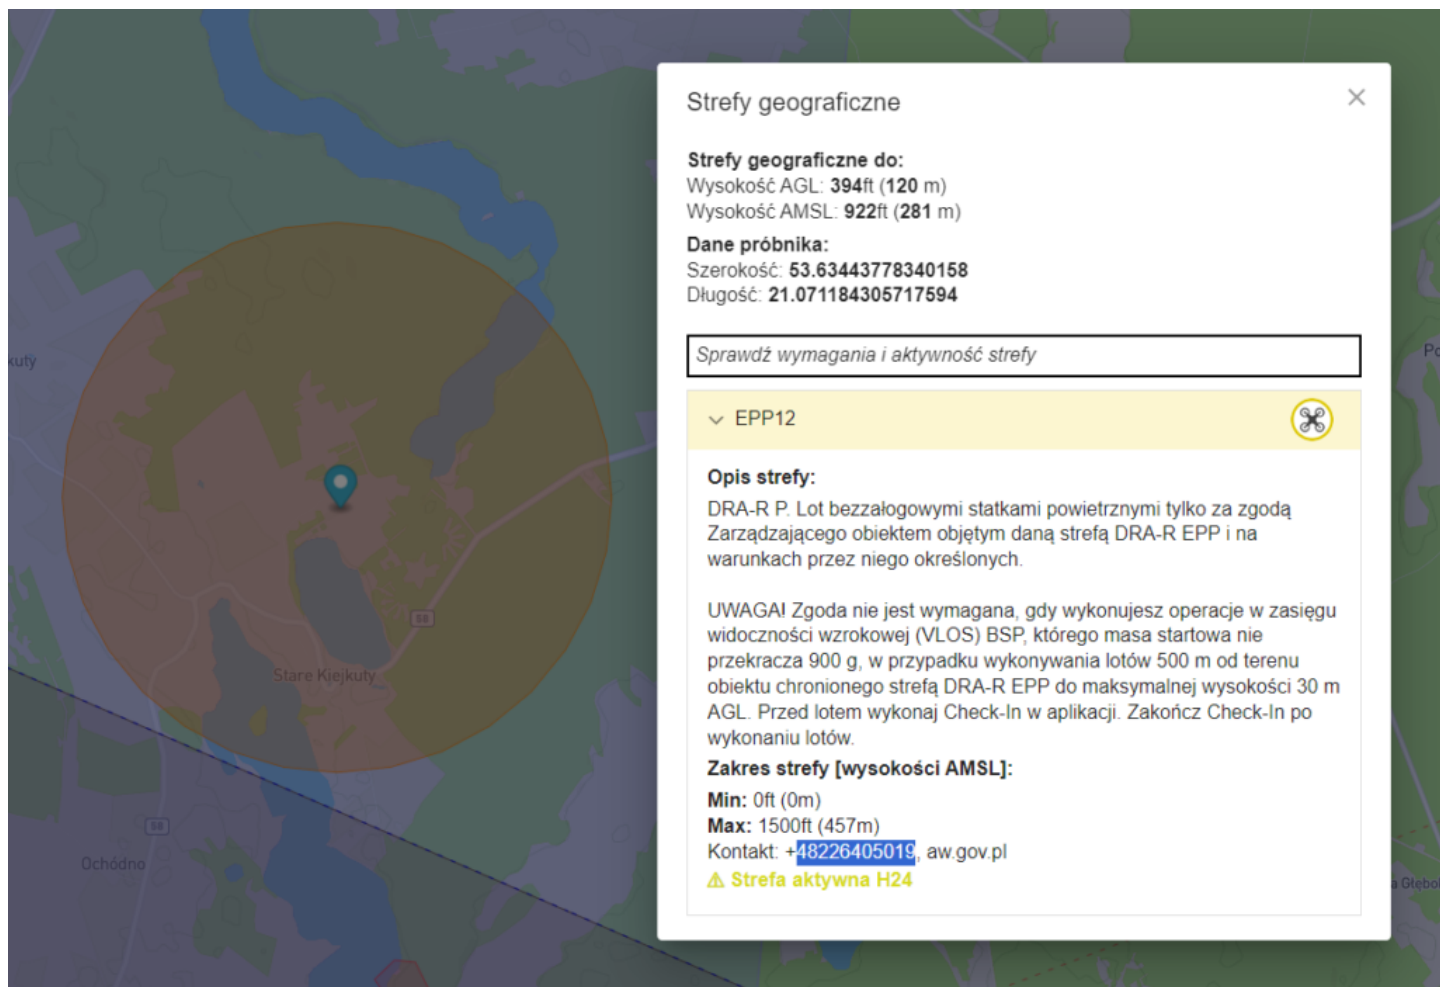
kuty

Stare Kiejkuty

58

58

Ochódno

Po

Głębo

Strefy geograficzne

×

Strefy geograficzne do:
Wysokość AGL: 394ft (120 m)
Wysokość AMSL: 922ft (281 m)

Dane próbnika:
Szerokość: 53.63443778340158
Długość: 21.071184305717594

Sprawdź wymagania i aktywność strefy

EPP12

Opis strefy:
DRA-R P. Lot bezzałogowymi statkami powietrznymi tylko za zgodą Zarządzającego obiektem objętym daną strefą DRA-R EPP i na warunkach przez niego określonych.

UWAGA! Zgoda nie jest wymagana, gdy wykonujesz operacje w zasięgu widoczności wzrokowej (VLOS) BSP, którego masa startowa nie przekracza 900 g, w przypadku wykonywania lotów 500 m od terenu obiektu chronionego strefą DRA-R EPP do maksymalnej wysokości 30 m AGL. Przed lotem wykonaj Check-In w aplikacji. Zakończ Check-In po wykonaniu lotów.

Zakres strefy [wysokości AMSL]:
Min: 0ft (0m)
Max: 1500ft (457m)
Kontakt: +48226405019, aw.gov.pl
⚠ Strefa aktywna H24